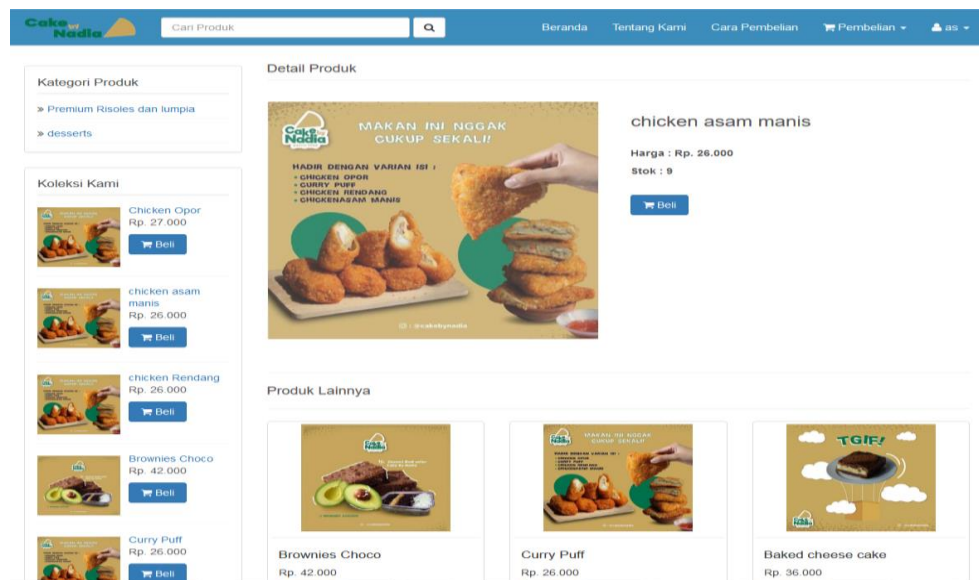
Cake by Nadia

Cari Produk

Beranda Tentang Kami Cara Pembelian Pembelian as

Kategori Produk

» Premium Risoles dan lumpia

» desserts

Koleksi Kami

Chicken Opor
Rp. 27.000
Beli

chicken asam manis
Rp. 26.000
Beli

chicken Rendang
Rp. 26.000
Beli

Brownies Choco
Rp. 42.000
Beli

Curry Puff
Rp. 26.000
Beli

Detail Produk

Cake by Nadia

MAKAN INI NGGAK CUKUP SEKALI!

HADIR DENGAN VARIAN ISI :
• CHICKEN OPOR
• CURRY PUFF
• CHICKEN RENDANG
• CHICKENASAM MANIS

@cakebynadia

chicken asam manis

Harga : Rp. 26.000

Stok : 9

Beli

Produk Lainnya

Brownies Choco
Rp. 42.000

MAKAN INI NGGAK CUKUP SEKALI!

Curry Puff
Rp. 26.000

TGIF!

Baked cheese cake
Rp. 36.000